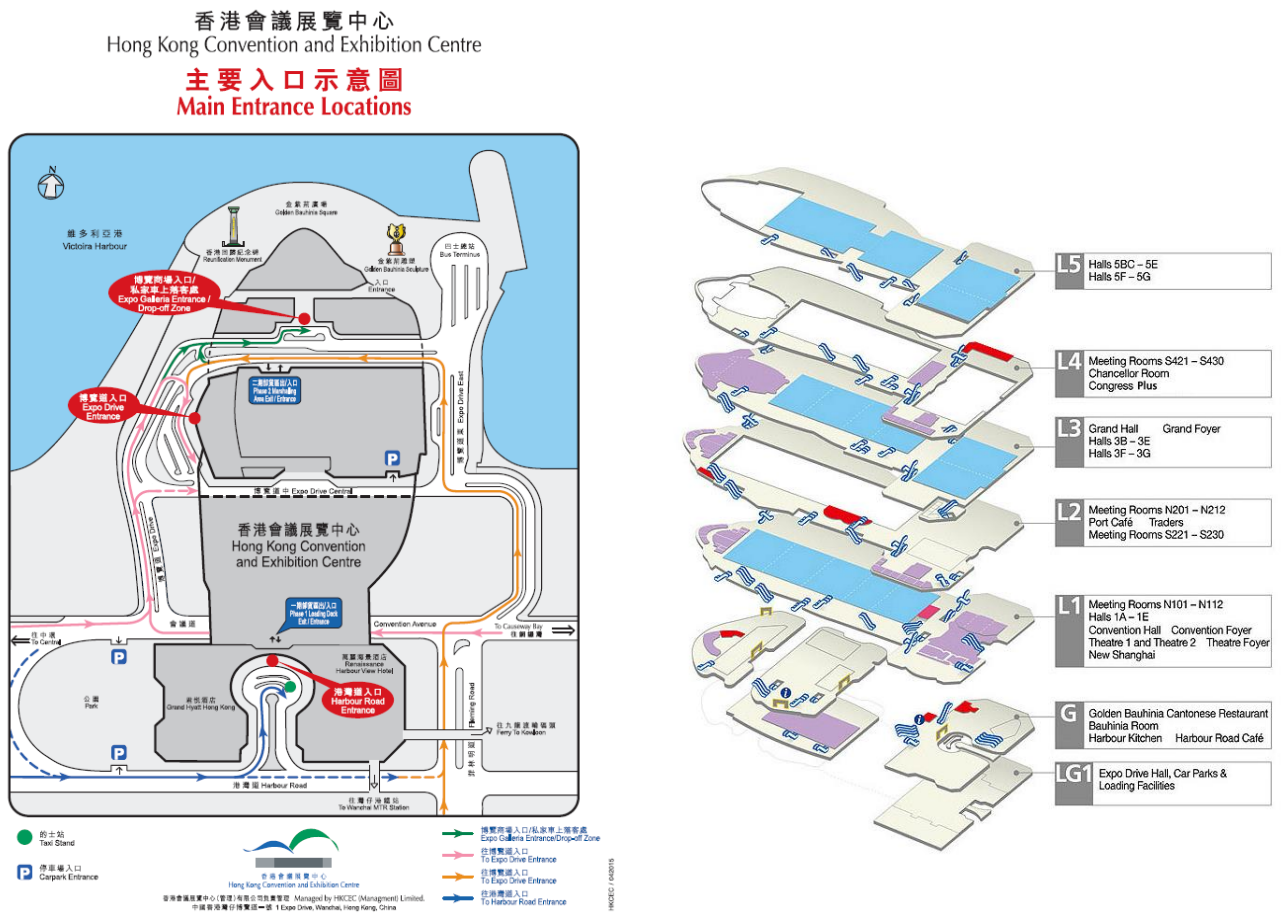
香港會議展覽中心
Hong Kong Convention and Exhibition Centre

主要入口示意圖
Main Entrance Locations

N

維多利亞港
Victoria Harbour

金紫荊廣場
Golden Bauhinia Square

香港回歸紀念碑
Reunification Monument

金紫荊雕塑
Golden Bauhinia Sculpture

巴士總站
Bus Terminus

入口
Entrance

博覽商場入口/私家車上落客處
Expo Galleria Entrance / Drop-off Zone

博覽道入口
Expo Drive Entrance

二期展覽廳出/入口
Phase 2 Marshalling Area Exit / Entrance

博覽道東 Expo Drive East

博覽道中 Expo Drive Central

博覽道 Expo Drive

香港會議展覽中心
Hong Kong Convention and Exhibition Centre

一期展覽廳出/入口
Phase 1 Loading Dock Exit / Entrance

會議道 Convention Avenue

往中環
To Central

往銅鑼灣
To Causeway Bay

公園
Park

君悅酒店
Grand Hyatt Hong Kong

萬麗海景酒店
Renaissance Harbour View Hotel

港灣道入口
Harbour Road Entrance

菲林明道 Fleming Road

往九龍渡輪碼頭
Ferry To Kowloon

港灣道 Harbour Road

往灣仔港鐵站
To Wanchai MTR Station

的士站
Taxi Stand

停車場入口
Carpark Entrance

香港會議展覽中心
Hong Kong Convention and Exhibition Centre

香港會議展覽中心(管理)有限公司負責管理 Managed by HKCEC (Managment) Limited.
中國香港灣仔博覽道一號 1 Expo Drive, Wanchai, Hong Kong, China

博覽商場入口/私家車上落客處
Expo Galleria Entrance/Drop-off Zone

往博覽道入口
To Expo Drive Entrance

往博覽道入口
To Expo Drive Entrance

往港灣道入口
To Harbour Road Entrance

HKCEC / 04/2015

L5 Halls 5BC – 5E
Halls 5F – 5G

L4 Meeting Rooms S421 – S430
Chancellor Room
Congress Plus

L3 Grand Hall Grand Foyer
Halls 3B – 3E
Halls 3F – 3G

L2 Meeting Rooms N201 – N212
Port Café Traders
Meeting Rooms S221 – S230

L1 Meeting Rooms N101 – N112
Halls 1A – 1E
Convention Hall Convention Foyer
Theatre 1 and Theatre 2 Theatre Foyer
New Shanghai

G Golden Bauhinia Cantonese Restaurant
Bauhinia Room
Harbour Kitchen Harbour Road Café

LG1 Expo Drive Hall, Car Parks & Loading Facilities